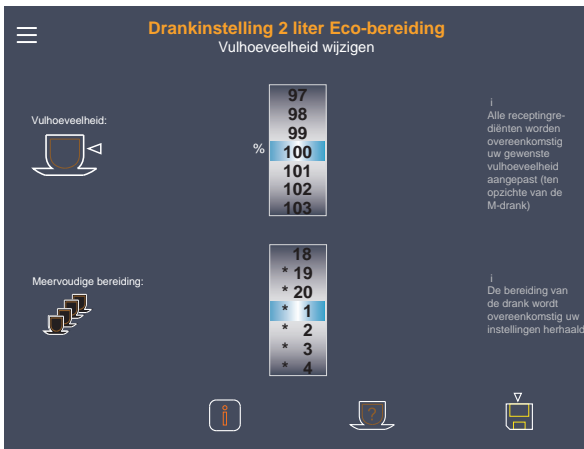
Drankinstelling 2 liter Eco-bereiding
Vulhoeveelheid wijzigen

Vulhoeveelheid:

97
98
99
% 100
101
102
103

i
Alle receptingrediënten worden overeenkomstig uw gewenste vulhoeveelheid aangepast (ten opzichte van de M-drank)

Meervoudige bereiding:

18
* 19
* 20
* 1
* 2
* 3
* 4

i
De bereiding van de drank wordt overeenkomstig uw instellingen herhaald